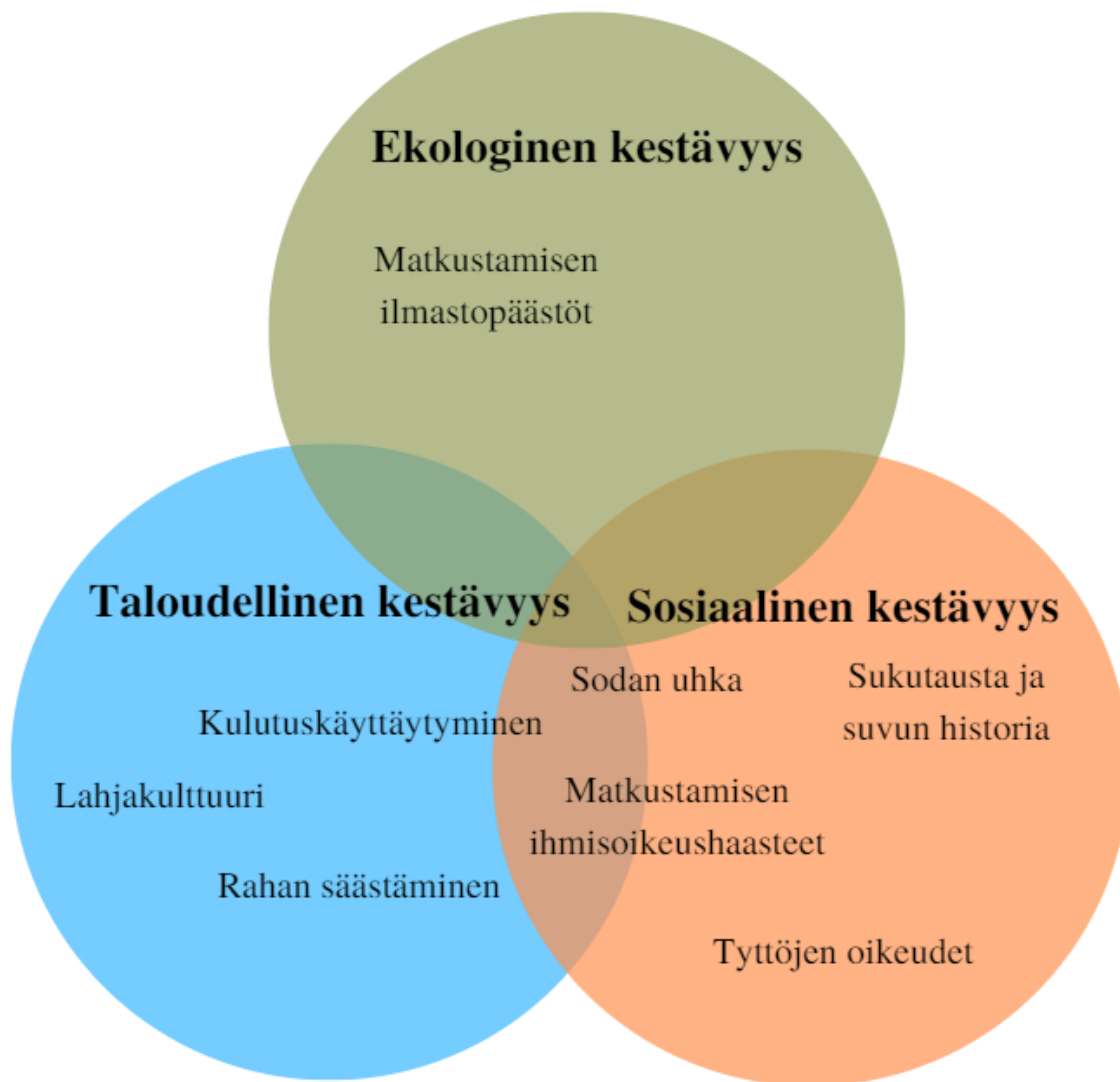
Ekologinen kestävyys

Matkustamisen ilmastopäästöt

Taloudellinen kestävyys

Sosiaalinen kestävyys

Sodan uhka

Sukutausta ja suvun historia

Kulutuskäyttäytyminen

Lahjakulttuuri

Matkustamisen ihmisoikeushaasteet

Rahan säästäminen

Tyttöjen oikeudet